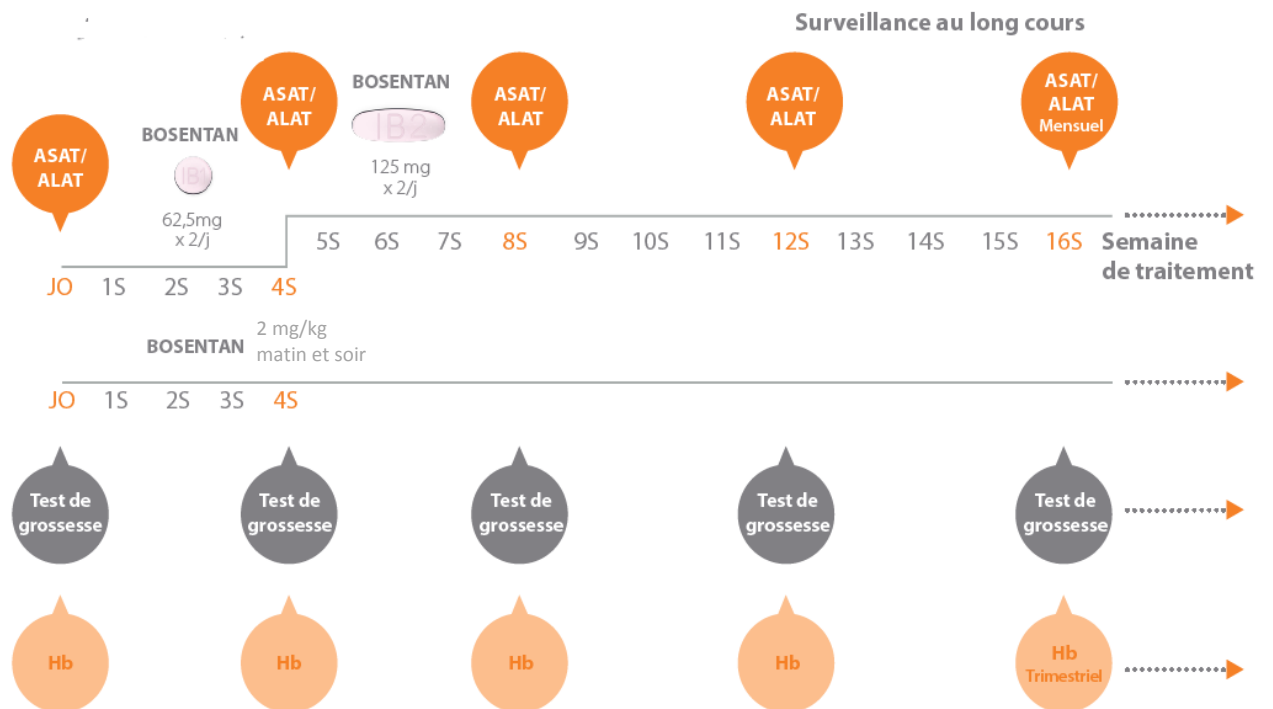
Surveillance au long cours

ASAT/ ALAT

BOSENTAN

IB1

62,5mg x 2/j

ASAT/ ALAT

BOSENTAN

IB2

125 mg x 2/j

ASAT/ ALAT

ASAT/ ALAT

ASAT/ ALAT Mensuel

5S 6S 7S 8S 9S 10S 11S 12S 13S 14S 15S 16S Semaine de traitement

JO 1S 2S 3S 4S

BOSENTAN 2 mg/kg matin et soir

JO 1S 2S 3S 4S

Test de grossesse

Test de grossesse

Test de grossesse

Test de grossesse

Test de grossesse

Hb

Hb

Hb

Hb

Hb Trimestriel